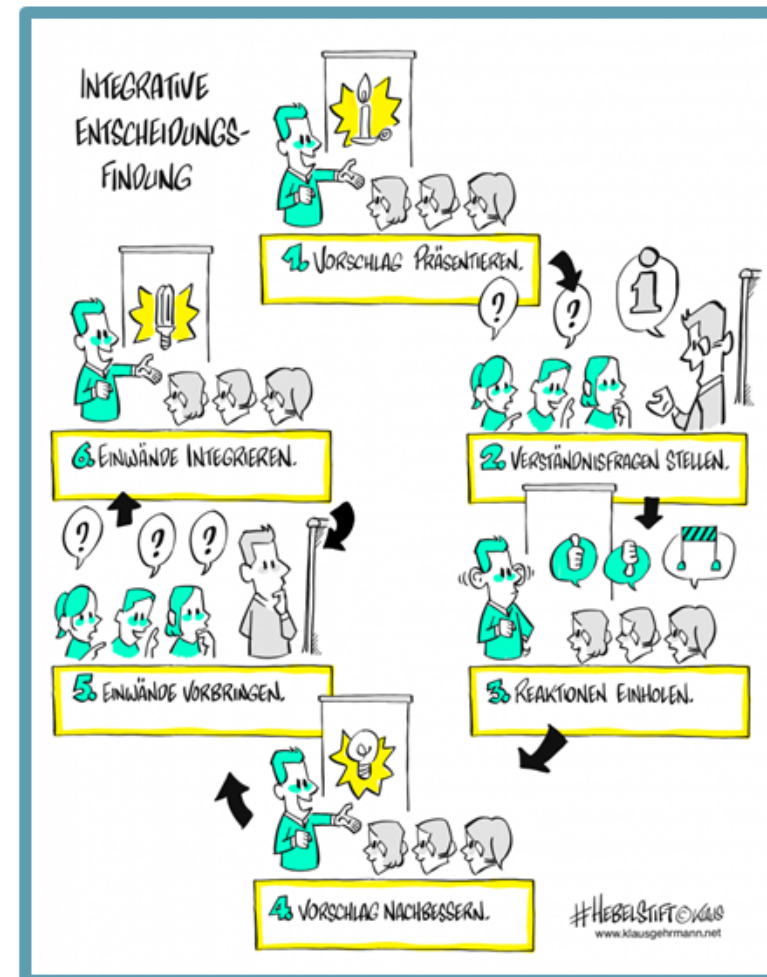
INTEGRATIVE ENTSCHEIDUNGSFINDUNG

1. VORSCHLAG PRÄSENTIEREN.

2. VERSTÄNDNISFRAGEN STELLEN.

3. REAKTIONEN EINHOLEN.

4. VORSCHLAG NACHBESSERN.

5. EINWÄNDE VORBRINGEN.

6. EINWÄNDE INTEGRIEREN.

#HEBELSTIFT©KLAUS
www.klausgehrmann.net